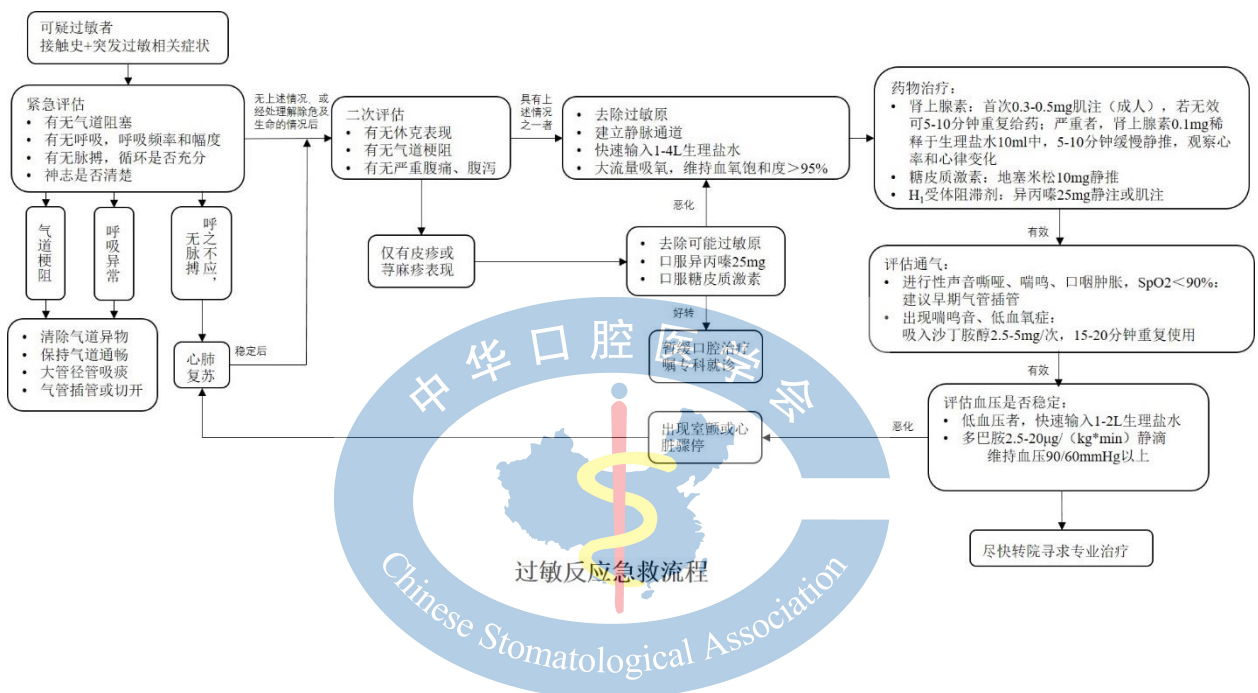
可疑过敏者
接触史+突发过敏相关症状

紧急评估
• 有无气道阻塞
• 有无呼吸，呼吸频率和幅度
• 有无脉搏，循环是否充分
• 神志是否清楚

气道梗阻

呼吸异常

呼之不应，无脉搏

• 清除气道异物
• 保持气道通畅
• 大管径管吸痰
• 气管插管或切开

心肺复苏

稳定后

无上述情况，或经处理解除危及生命的情况后

二次评估
• 有无休克表现
• 有无气道梗阻
• 有无严重腹痛、腹泻

仅有皮疹或荨麻疹表现

具有上述情况之一者

• 去除过敏原
• 建立静脉通道
• 快速输入1-4L生理盐水
• 大流量吸氧，维持血氧饱和度＞95%

恶化

• 去除可能过敏原
• 口服异丙嗪25mg
• 口服糖皮质激素

好转

暂缓口腔治疗
嘱专科就诊

出现室颤或心脏骤停

药物治疗：
• 肾上腺素：首次0.3-0.5mg肌注（成人），若无效可5-10分钟重复给药；严重者，肾上腺素0.1mg稀释于生理盐水10ml中，5-10分钟缓慢静推，观察心率和心律变化
• 糖皮质激素：地塞米松10mg静推
• $H_1$受体阻滞剂：异丙嗪25mg静注或肌注

有效

评估通气：
• 进行性声音嘶哑、喘鸣、口咽肿胀，SpO2＜90%：建议早期气管插管
• 出现喘鸣音、低血氧症：吸入沙丁胺醇2.5-5mg/次，15-20分钟重复使用

有效

恶化

评估血压是否稳定：
• 低血压者，快速输入1-2L生理盐水
• 多巴胺2.5-20μg/（kg*min）静滴维持血压90/60mmHg以上

尽快转院寻求专业治疗

过敏反应急救流程

中华口腔医学会
Chinese Stomatological Association